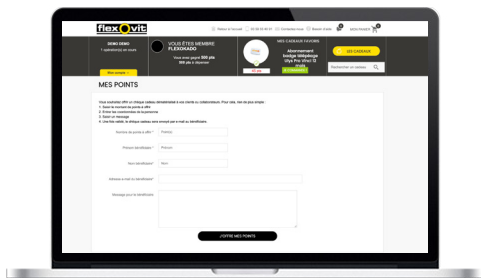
flexovit

Retour à l'accueil 05 56 35 80 81 Contactez-nous Besoin d'aide MON PANIER

DEMO DEMO
1 opération(s) en cours

Mon compte

VOUS ÊTES MEMBRE FLEXOKADO
Vous avez gagné 500 pts
500 pts à dépenser

MES CADEAUX FAVORIS
Abonnement badge Webpéage Ulys Pro offert 12 mois

LES CADEAUX

Rechercher un cadeau

MES POINTS

Vous souhaitez offrir un chèque cadeau dématérialisé à vos clients ou collaborateurs. Pour cela, rien de plus simple :
1. Saisir le montant de points à offrir
2. Entrer les coordonnées du bénéficiaire
3. Saisir un message
4. Une fois validée, le chèque cadeau sera envoyé par e-mail au bénéficiaire.

Nombre de points à offrir * Points

Prénom bénéficiaire * Prénom

Nom bénéficiaire * Nom

Adresse e-mail du bénéficiaire *

Message pour le bénéficiaire

J'OFFRE MES POINTS